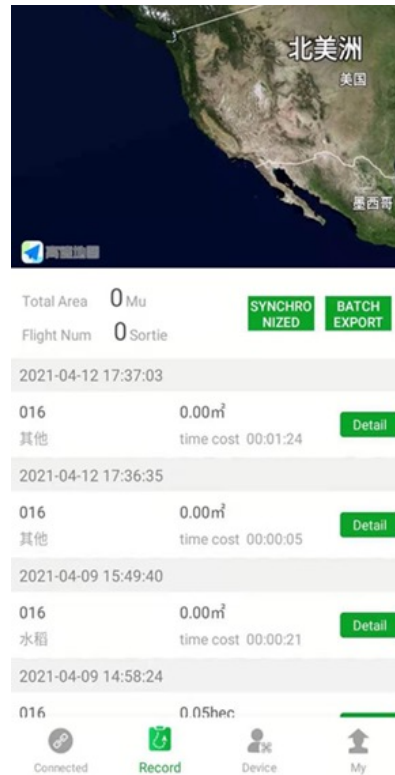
北美洲
美国
墨西哥
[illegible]

Total Area 0 Mu
Flight Num 0 Sortie
SYNCHRONIZED
BATCH EXPORT

2021-04-12 17:37:03
016
其他
0.00㎡
time cost 00:01:24
Detail

2021-04-12 17:36:35
016
其他
0.00㎡
time cost 00:00:05
Detail

2021-04-09 15:49:40
016
水稻
0.00㎡
time cost 00:00:21
Detail

2021-04-09 14:58:24
016
0.05hec

Connected
Record
Device
My